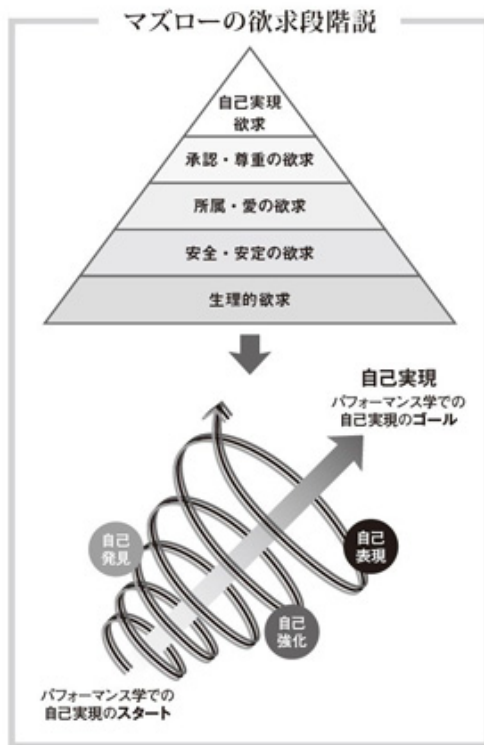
マズローの欲求段階説

自己実現欲求

承認・尊重の欲求

所属・愛の欲求

安全・安定の欲求

生理的欲求

自己実現

パフォーマンス学での
自己実現のゴール

自己発見

自己表現

自己強化

パフォーマンス学での
自己実現のスタート